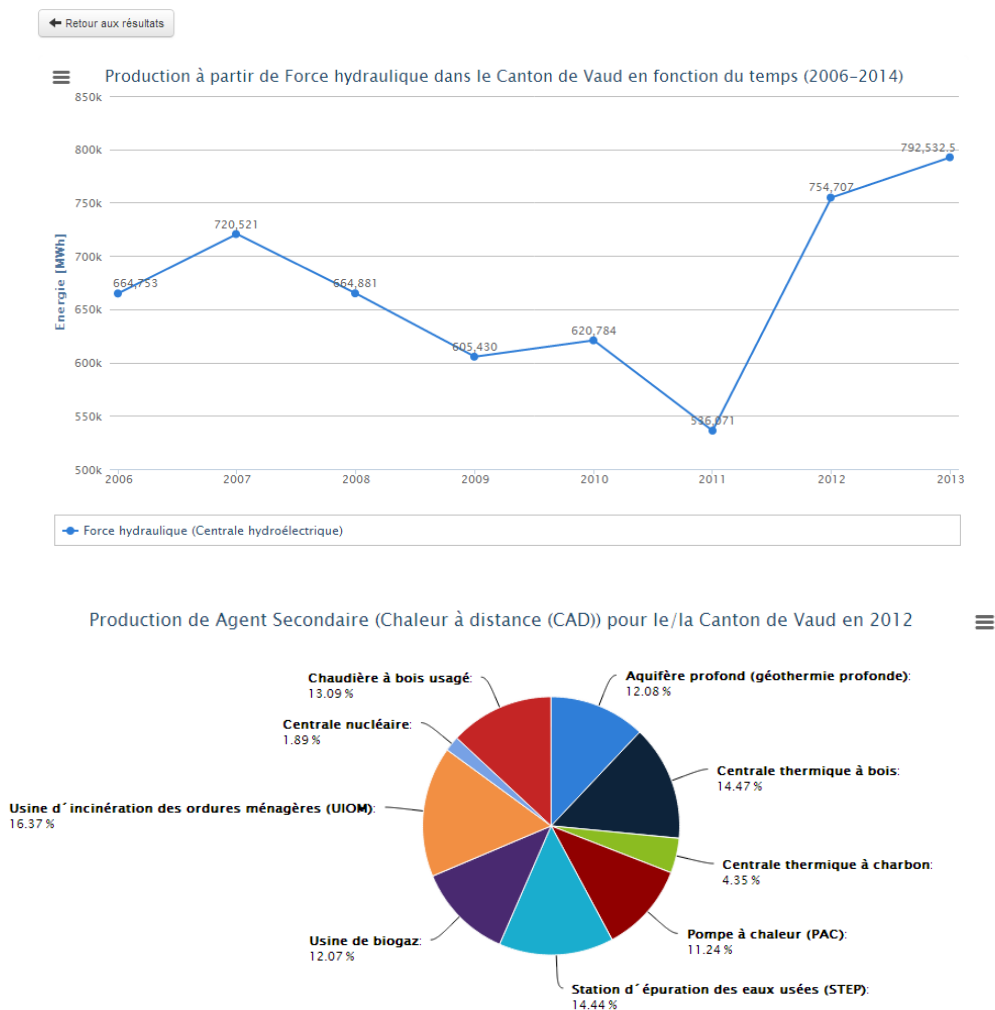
Retour aux résultats

Production à partir de Force hydraulique dans le Canton de Vaud en fonction du temps (2006–2014)

Energie [MWh]

850k
800k
750k
700k
650k
600k
550k
500k

664,753
720,521
664,881
605,430
620,784
536,871
754,707
792,532.5

2006 2007 2008 2009 2010 2011 2012 2013

Force hydraulique (Centrale hydroélectrique)

Production de Agent Secondaire (Chaleur à distance (CAD)) pour le/la Canton de Vaud en 2012

Chaudière à bois usagé: 13.09 %
Aquifère profond (géothermie profonde): 12.08 %
Centrale nucléaire: 1.89 %
Centrale thermique à bois: 14.47 %
Usine d´incinération des ordures ménagères (UIOM): 16.37 %
Centrale thermique à charbon: 4.35 %
Pompe à chaleur (PAC): 11.24 %
Usine de biogaz: 12.07 %
Station d´épuration des eaux usées (STEP): 14.44 %